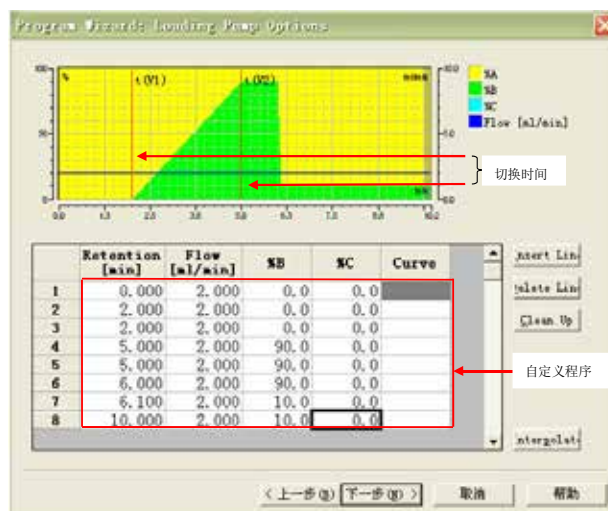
Program Wizard: Loading Pump Options

100 %
50
0
t(V1)
t(V2)
ml/min
10.0
5.0
0.0
%A
%B
%C
Flow [ml/min]
0.0 1.3 2.5 3.8 5.0 6.3 7.5 8.8 10.0

切换时间

| | Retention [min] | Flow [ml/min] | %B | %C | Curve |
|---|---|---|---|---|---|
| 1 | 0.000 | 2.000 | 0.0 | 0.0 | |
| 2 | 2.000 | 2.000 | 0.0 | 0.0 | |
| 3 | 2.000 | 2.000 | 0.0 | 0.0 | |
| 4 | 5.000 | 2.000 | 90.0 | 0.0 | |
| 5 | 5.000 | 2.000 | 90.0 | 0.0 | |
| 6 | 6.000 | 2.000 | 90.0 | 0.0 | |
| 7 | 6.100 | 2.000 | 10.0 | 0.0 | |
| 8 | 10.000 | 2.000 | 10.0 | 0.0 | |

Insert Line
Delete Line
Clean Up

自定义程序

Interpolate

< 上一步(B) 下一步(N) > 取消 帮助